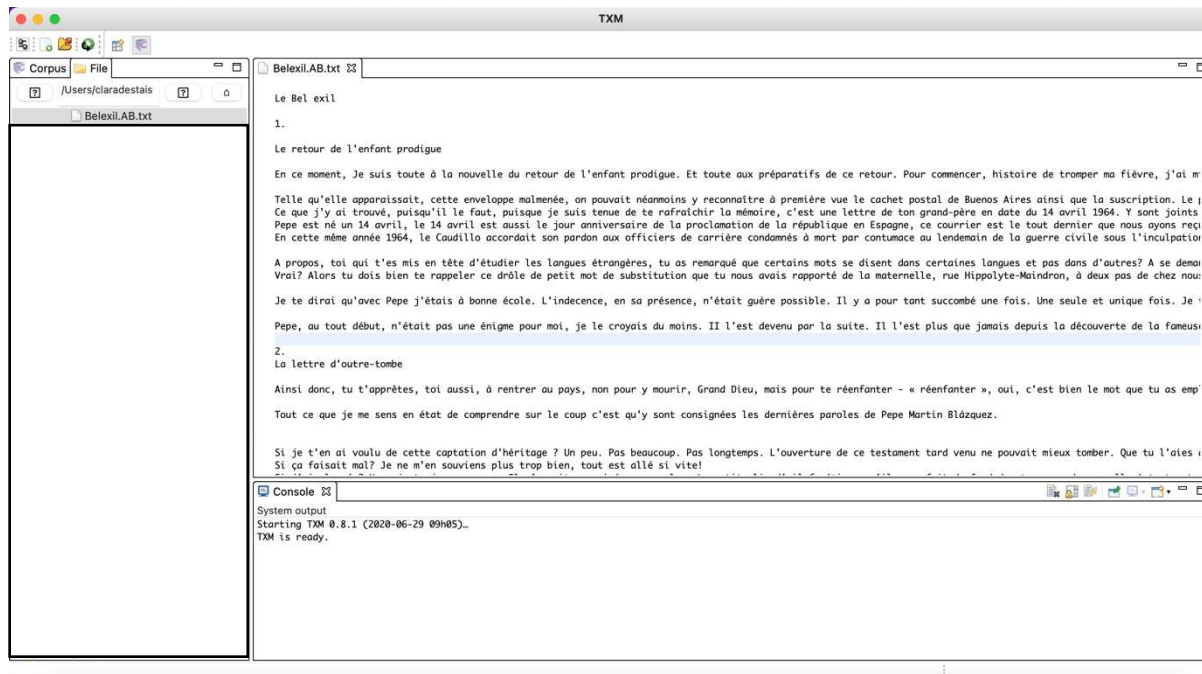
TXM

Corpus File

/Users/claradestais

Belexil.AB.txt

Belexil.AB.txt

Le Bel exil

1.

Le retour de l'enfant prodigue

En ce moment, Je suis toute à la nouvelle du retour de l'enfant prodigue. Et toute aux préparatifs de ce retour. Pour commencer, histoire de tromper ma fièvre, j'ai m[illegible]

Telle qu'elle apparaissait, cette enveloppe malmenée, on pouvait néanmoins y reconnaître à première vue le cachet postal de Buenos Aires ainsi que la suscription. Le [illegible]
Ce que j'y ai trouvé, puisqu'il le faut, puisque je suis tenue de te rafraîchir la mémoire, c'est une lettre de ton grand-père en date du 14 avril 1964. Y sont joints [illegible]
Pepe est né un 14 avril, le 14 avril est aussi le jour anniversaire de la proclamation de la république en Espagne, ce courrier est le tout dernier que nous ayons reç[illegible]
En cette même année 1964, le Caudillo accordait son pardon aux officiers de carrière condamnés à mort par contumace au lendemain de la guerre civile sous l'inculpation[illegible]

A propos, toi qui t'es mis en tête d'étudier les langues étrangères, tu as remarqué que certains mots se disent dans certaines langues et pas dans d'autres? A se deman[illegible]
Vrai? Alors tu dois bien te rappeler ce drôle de petit mot de substitution que tu nous avais rapporté de la maternelle, rue Hippolyte-Maindron, à deux pas de chez nous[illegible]

Je te dirai qu'avec Pepe j'étais à bonne école. L'indecence, en sa présence, n'était guère possible. Il y a pour tant succombé une fois. Une seule et unique fois. Je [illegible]

Pepe, au tout début, n'était pas une énigme pour moi, je le croyais du moins. II l'est devenu par la suite. Il l'est plus que jamais depuis la découverte de la fameus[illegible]

2.
La lettre d'outre-tombe

Ainsi donc, tu t'apprêtes, toi aussi, à rentrer au pays, non pour y mourir, Grand Dieu, mais pour te réenfanter - « réenfanter », oui, c'est bien le mot que tu as emp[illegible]

Tout ce que je me sens en état de comprendre sur le coup c'est qu'y sont consignées les dernières paroles de Pepe Martin Blázquez.

Si je t'en ai voulu de cette captation d'héritage ? Un peu. Pas beaucoup. Pas longtemps. L'ouverture de ce testament tard venu ne pouvait mieux tomber. Que tu l'aies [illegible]
Si ça faisait mal? Je ne m'en souviens plus trop bien, tout est allé si vite!

Console
System output
Starting TXM 0.8.1 (2020-06-29 09h05)…
TXM is ready.